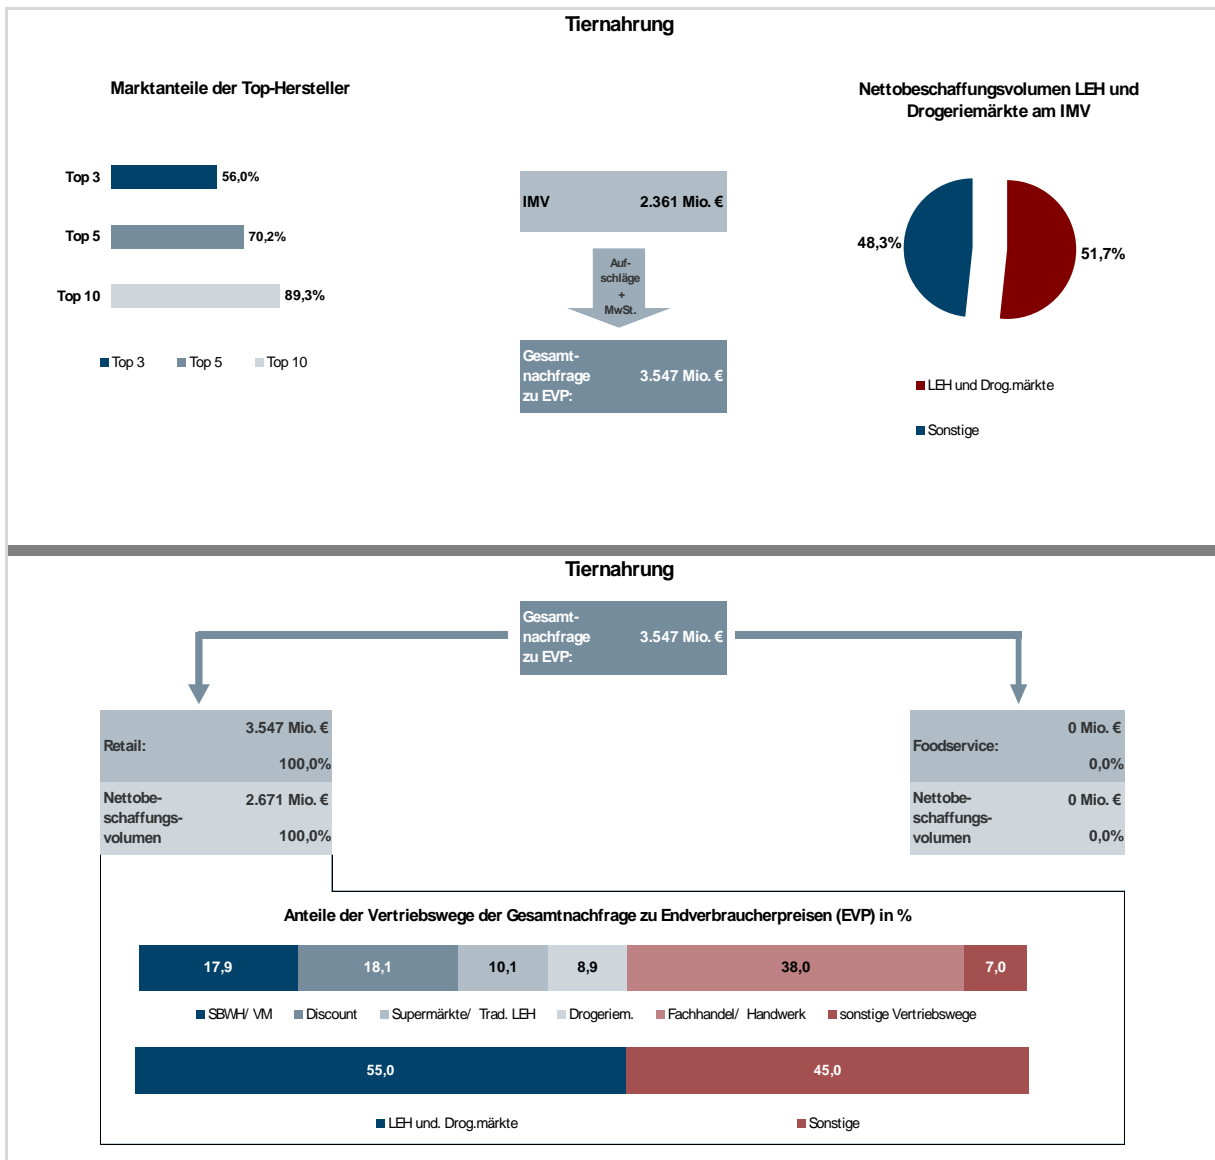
Tiernahrung

Marktanteile der Top-Hersteller

Top 3 56,0%
Top 5 70,2%
Top 10 89,3%

Top 3 Top 5 Top 10

IMV 2.361 Mio. €

Aufschläge + MwSt.

Gesamtnachfrage zu EVP: 3.547 Mio. €

Nettobeschaffungsvolumen LEH und Drogeriemärkte am IMV

48,3%
51,7%

LEH und Drog.märkte

Sonstige

Tiernahrung

Gesamtnachfrage zu EVP: 3.547 Mio. €

Retail: 3.547 Mio. € 100,0%

Nettobeschaffungsvolumen 2.671 Mio. € 100,0%

Foodservice: 0 Mio. € 0,0%

Nettobeschaffungsvolumen 0 Mio. € 0,0%

Anteile der Vertriebswege der Gesamtnachfrage zu Endverbraucherpreisen (EVP) in %

| 17,9 | 18,1 | 10,1 | 8,9 | 38,0 | 7,0 |
|---|---|---|---|---|---|

SBWH/ VM Discount Supermärkte/ Trad. LEH Drogeriem. Fachhandel/ Handwerk sonstige Vertriebswege

| 55,0 | 45,0 |
|---|---|

LEH und. Drog.märkte Sonstige